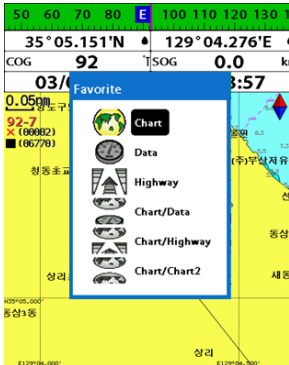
50 60 70 80 E 100 110 120 130

35°05.151'N 129°04.276'E

COG 92 T SOG 0.0 kn

03/ 3:57

0.05nm

92-7

× (00082)

■ (06770)

Favorite

Chart

Data

Highway

Chart/Data

Chart/Highway

Chart/Chart2

청동초교

(주)부산저유

동삼

상리

새동

N35°05.000'

동삼3동

E129°04.000'

상리

E129°05.000'